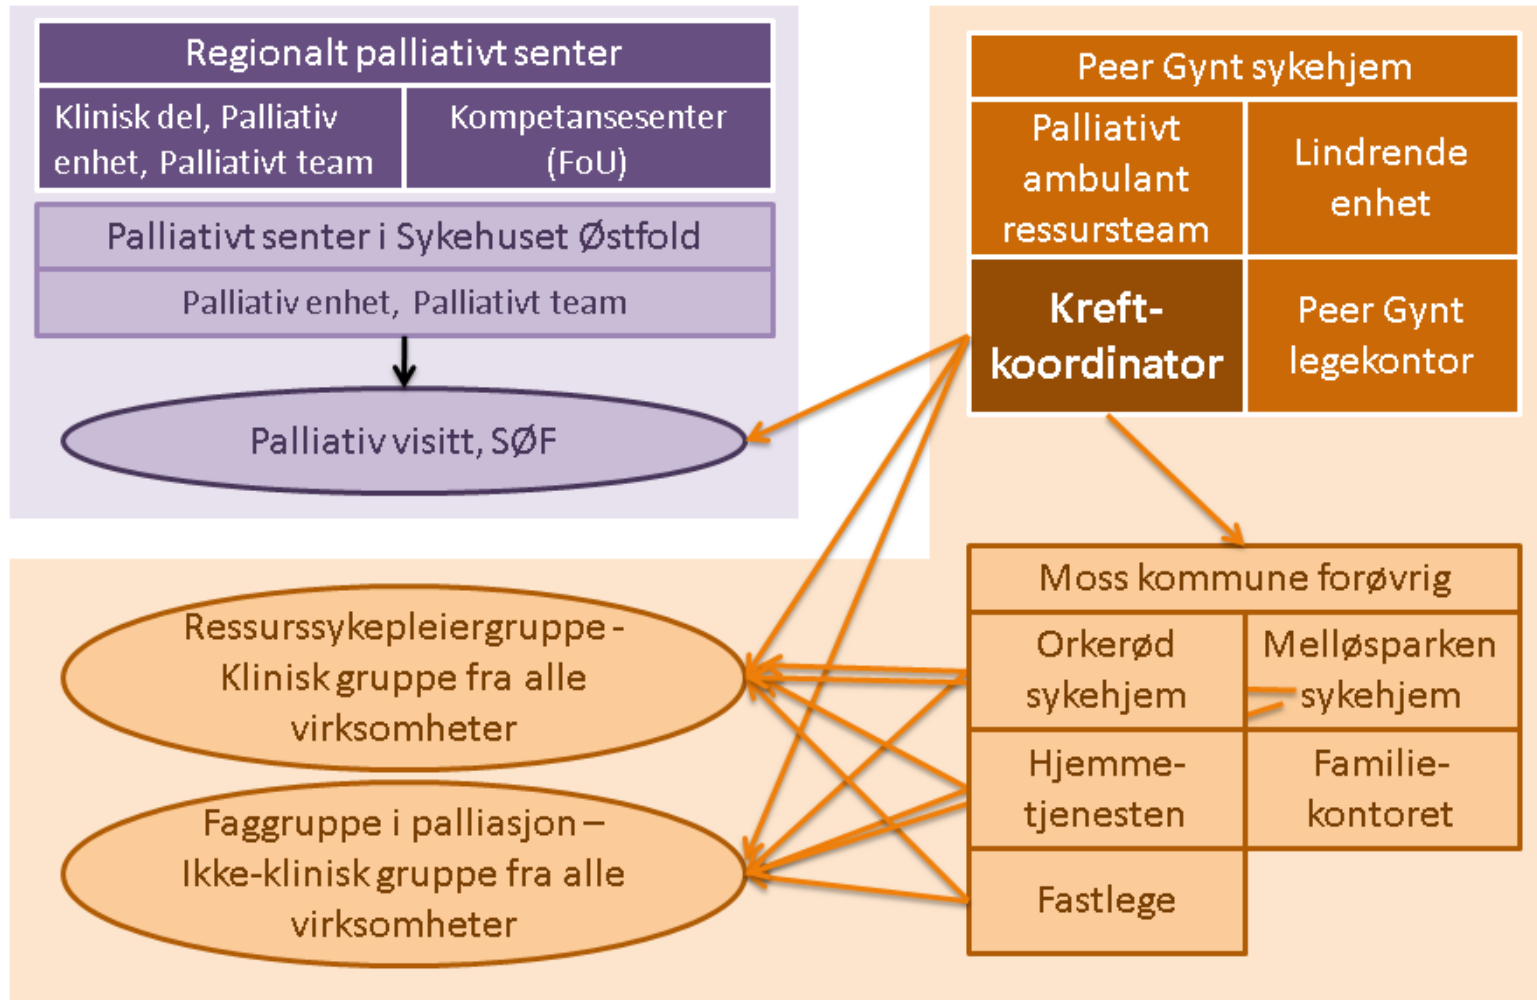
Regionalt palliativt senter

Klinisk del, Palliativ enhet, Palliativt team

Kompetansesenter (FoU)

Palliativt senter i Sykehuset Østfold

Palliativ enhet, Palliativt team

Palliativ visitt, SØF

Peer Gynt sykehjem

Palliativt ambulant ressursteam

Lindrende enhet

Kreft-koordinator

Peer Gynt legekontor

Moss kommune forøvrig

Orkerød sykehjem

Melløsparken sykehjem

Hjemme-tjenesten

Familie-kontoret

Fastlege

Ressurssykepleiergruppe - Klinisk gruppe fra alle virksomheter

Faggruppe i palliasjon – Ikke-klinisk gruppe fra alle virksomheter